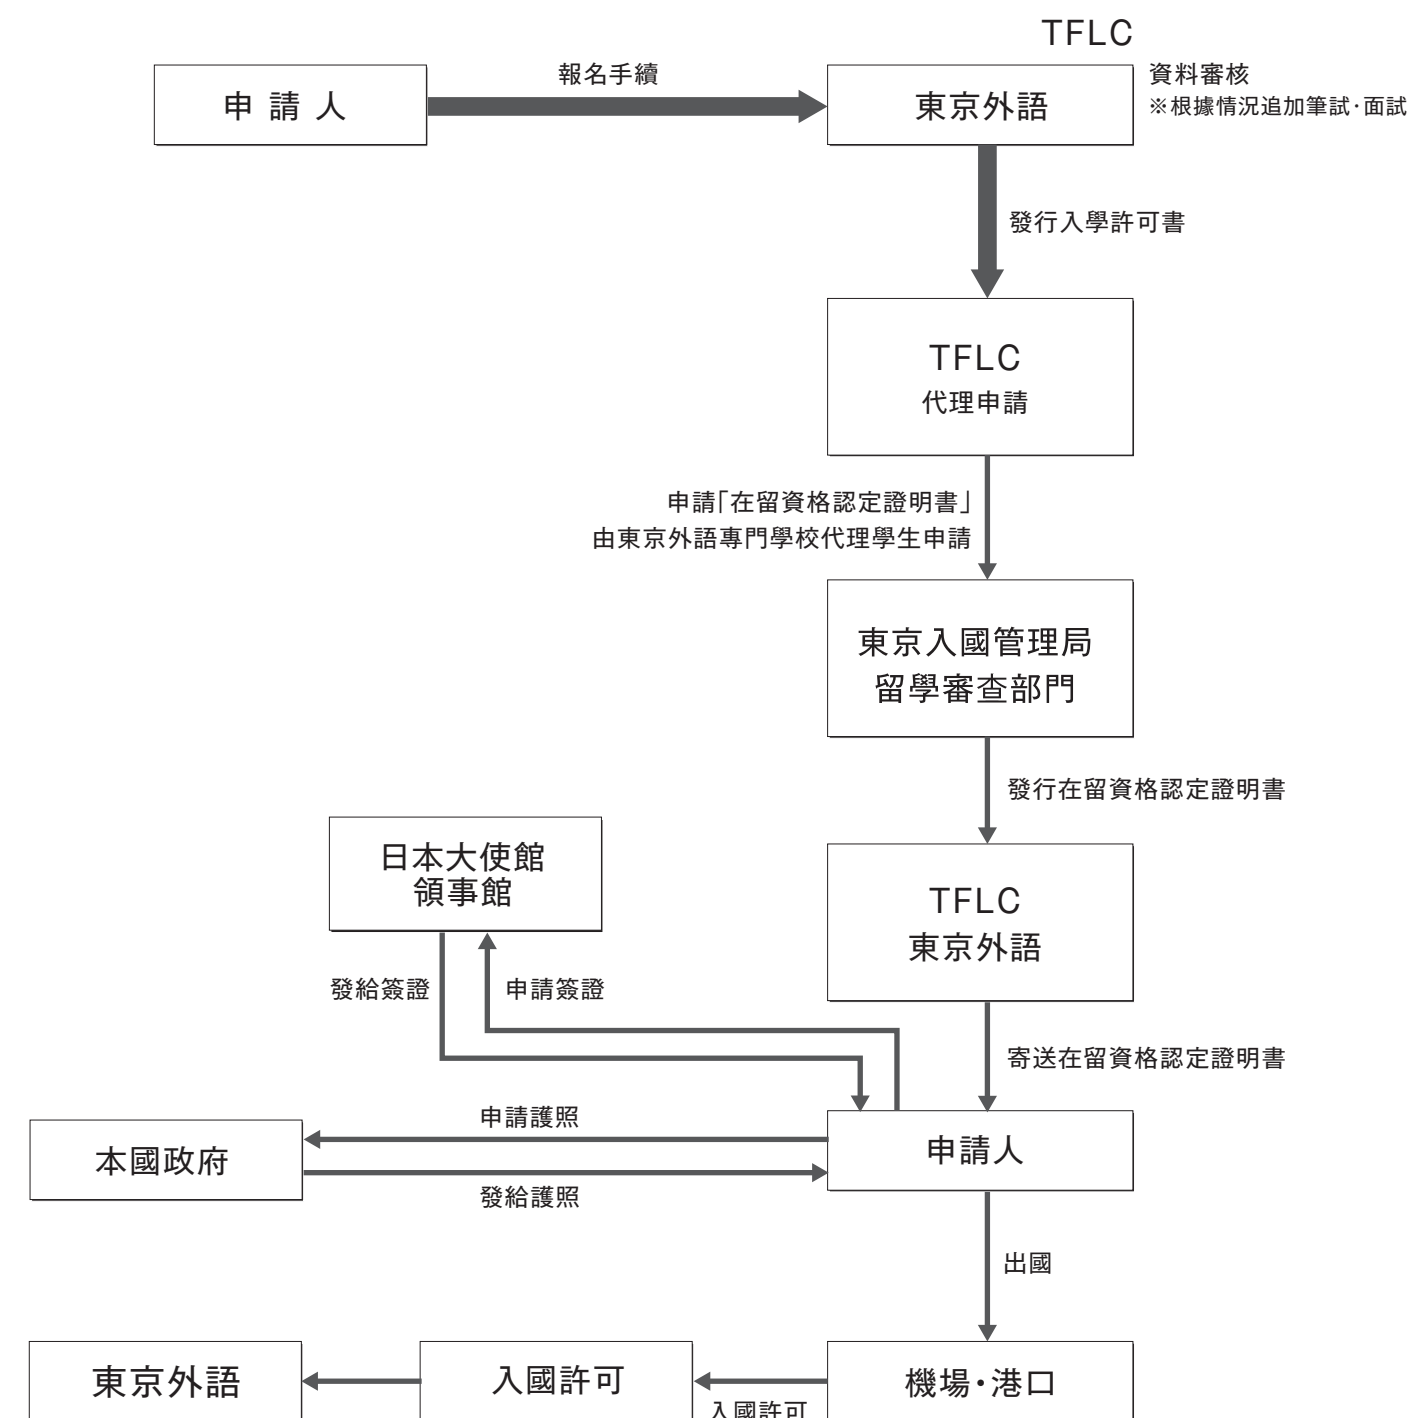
申 請 人

報名手續

TFLC

東京外語

資料審核
※根據情況追加筆試·面試

發行入學許可書

TFLC
代理申請

申請「在留資格認定證明書」
由東京外語專門學校代理學生申請

東京入國管理局
留學審查部門

發行在留資格認定證明書

日本大使館
領事館

TFLC
東京外語

發給簽證

申請簽證

寄送在留資格認定證明書

申請護照

本國政府

申請人

發給護照

出國

東京外語

入國許可

機場·港口

入國許可